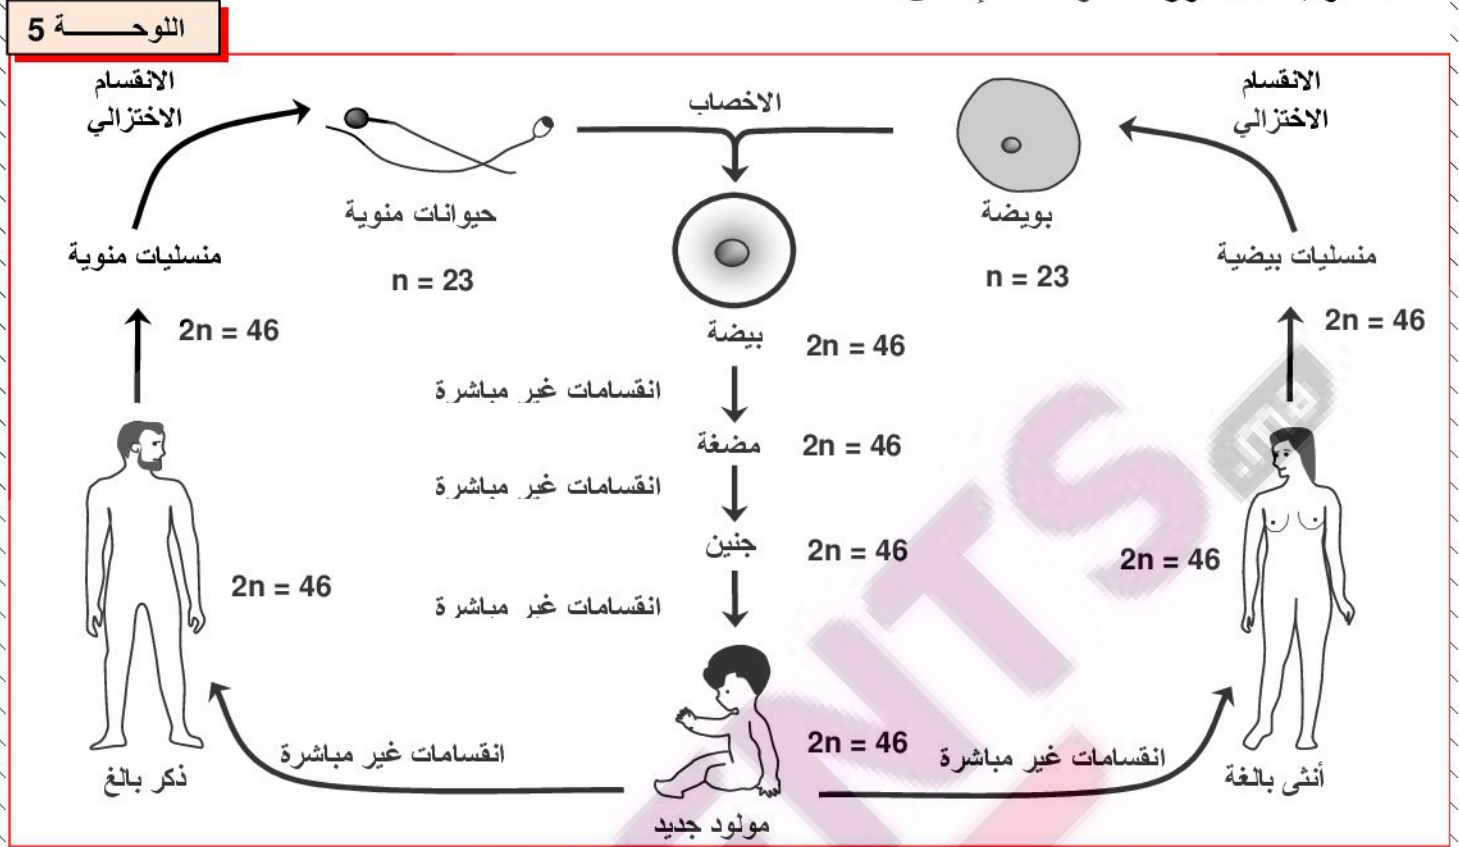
اللوحـــــة 5

الانقسام الاختزالي

الاخصاب

الانقسام الاختزالي

حيوانات منوية

بويضة

منسليات منوية

منسليات بيضية

n = 23

n = 23

2n = 46

بيضة

2n = 46

2n = 46

انقسامات غير مباشرة

مضغة

2n = 46

انقسامات غير مباشرة

جنين

2n = 46

2n = 46

2n = 46

انقسامات غبر مباشرة

2n = 46

انقسامات غير مباشرة

انقسامات غير مباشرة

ذكر بالغ

أنثى بالغة

مولود جديد